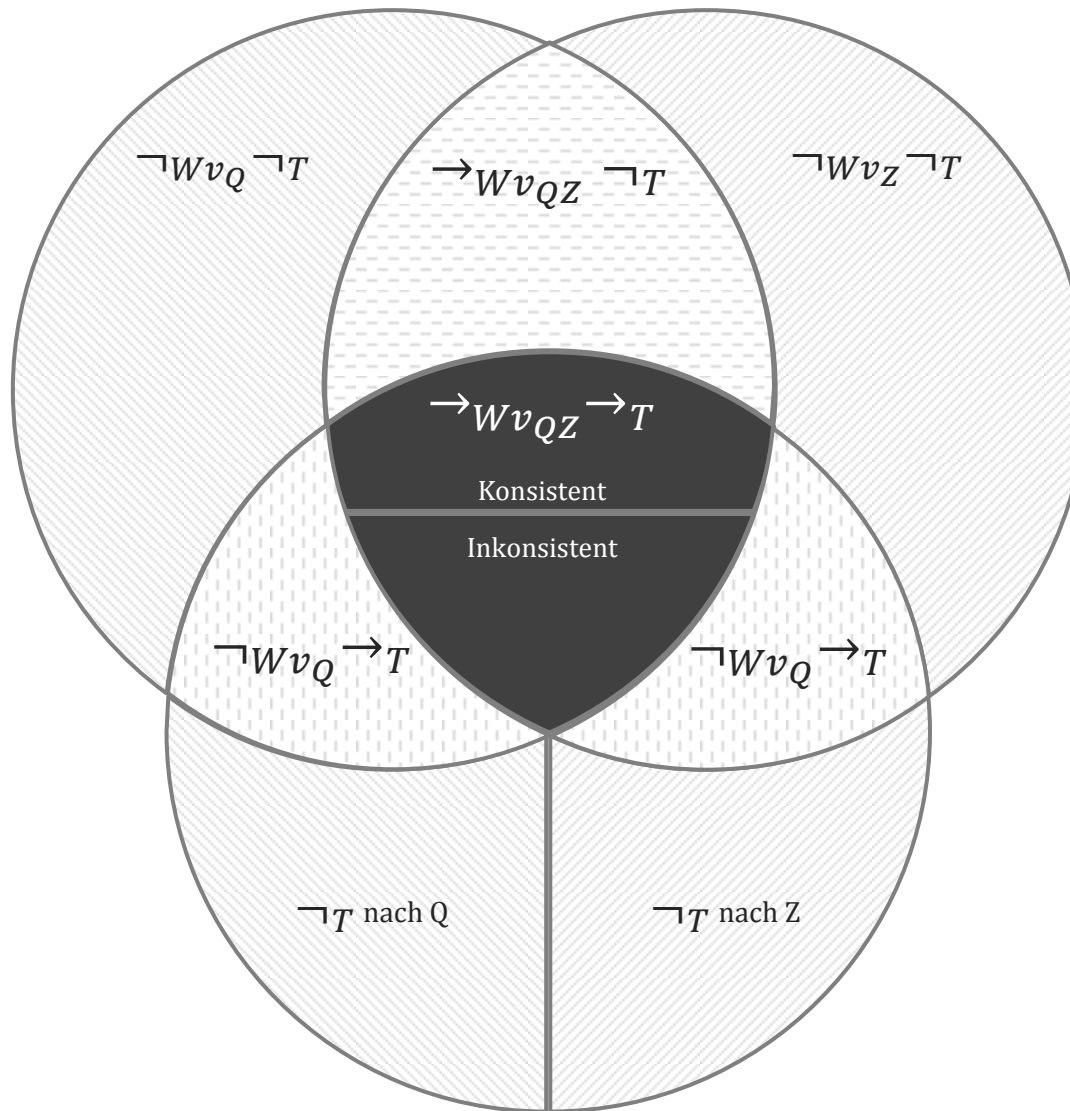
$\neg Wv_Q \neg T$

$\rightarrow Wv_{QZ} \neg T$

$\neg Wv_Z \neg T$

$\rightarrow Wv_{QZ} \rightarrow T$

Konsistent

Inkonsistent

$\neg Wv_Q \rightarrow T$

$\neg Wv_Q \rightarrow T$

$\neg T$ nach Q

$\neg T$ nach Z